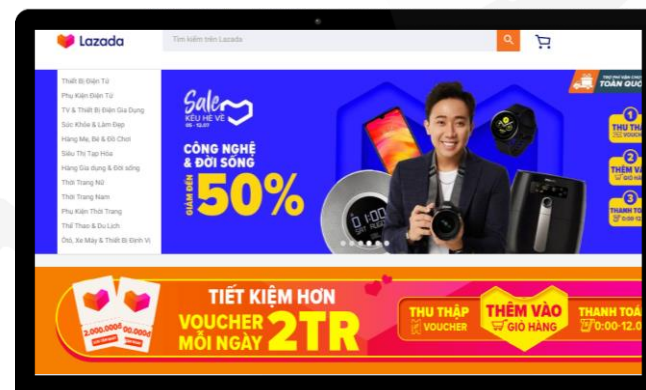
Lazada

Tìm kiếm trên Lazada

Thiết Bị Điện Tử
Phụ Kiện Điện Tử
TV & Thiết Bị Điện Gia Dụng
Sức Khỏe & Làm Đẹp
Hàng Mẹ, Bé & Đồ Chơi
Siêu Thị Tạp Hóa
Hàng Gia dụng & Đời sống
Thời Trang Nữ
Thời Trang Nam
Phụ Kiện Thời Trang
Thể Thao & Du Lịch
Ôtô, Xe Máy & Thiết Bị Định Vị

Sale
KÊU HÈ VỀ
CÔNG NGHỆ & ĐỜI SỐNG
GIẢM ĐẾN 50%

TOÀN QUỐ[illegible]
1 THU THẬ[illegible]
2 THÊM VÀ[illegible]
3 THANH TO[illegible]

TIẾT KIỆM HƠN
VOUCHER MỖI NGÀY 2TR
THU THẬP VOUCHER
THÊM VÀO GIỎ HÀNG
THANH TOÁ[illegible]
0:00-12.0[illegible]
2.000.000đ
00.000đ